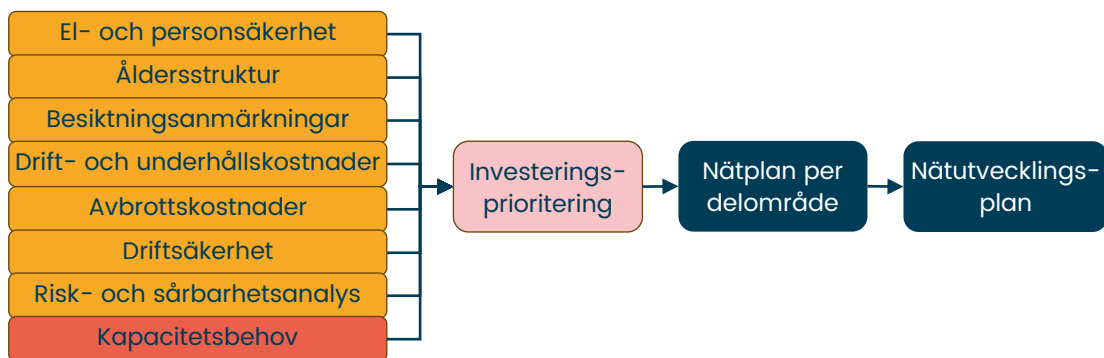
El- och personsäkerhet
Åldersstruktur
Besiktningsanmärkningar
Drift- och underhållskostnader
Avbrottskostnader
Driftsäkerhet
Risk- och sårbarhetsanalys
Kapacitetsbehov

Investerings-prioritering

Nätplan per delområde

Nätutvecklings-plan